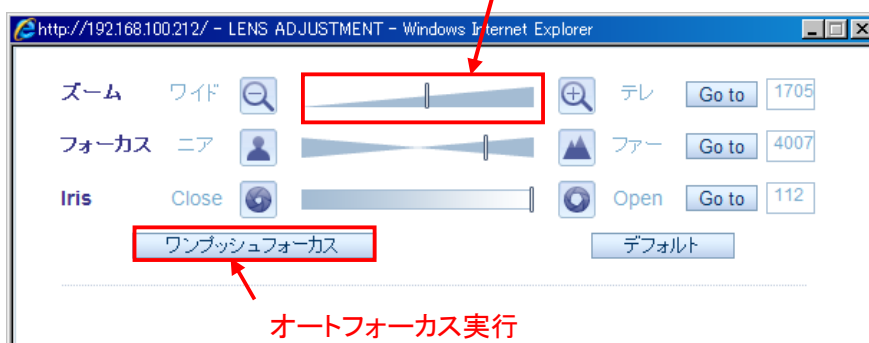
http://192.168.100.212/ - LENS ADJUSTMENT - Windows Internet Explorer

ズーム ワイド テレ Go to 1705

フォーカス ニア ファー Go to 4007

Iris Close Open Go to 112

ワンプッシュフォーカス

デフォルト

オートフォーカス実行